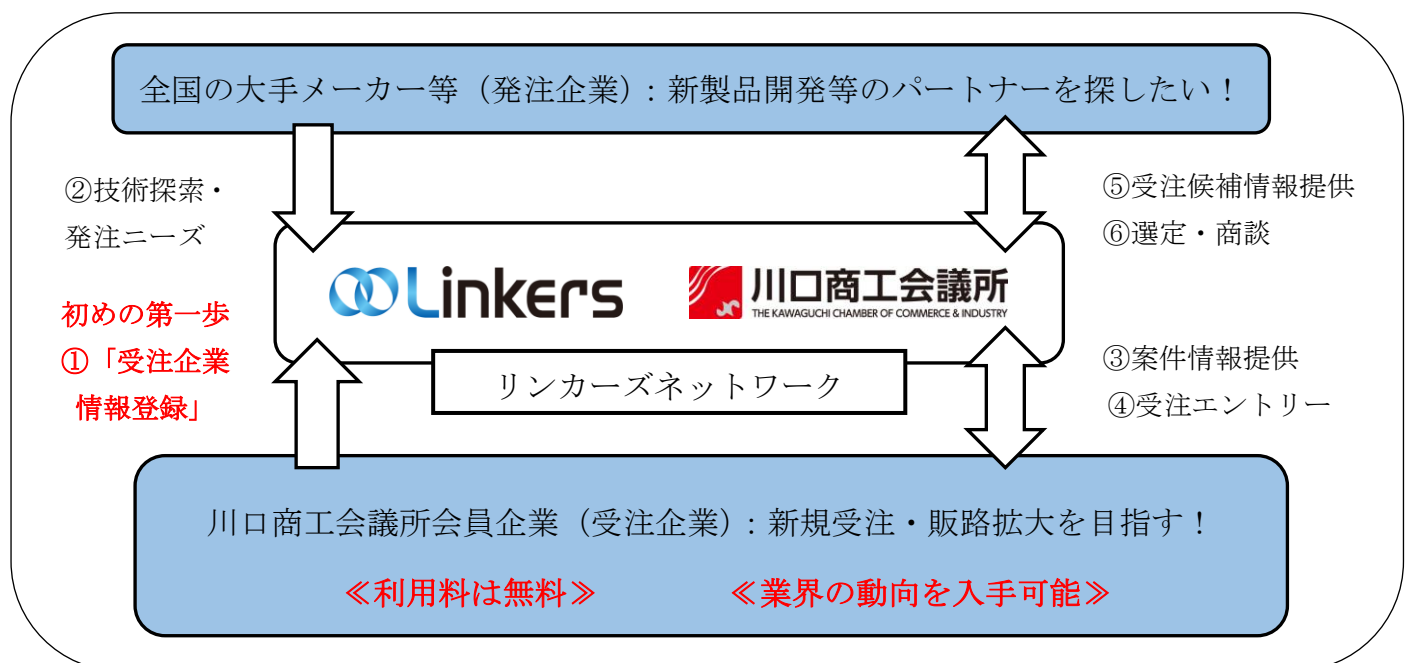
全国の大手メーカー等（発注企業）：新製品開発等のパートナーを探したい！

②技術探索・
発注ニーズ

⑤受注候補情報提供
⑥選定・商談

Linkers

川口商工会議所
THE KAWAGUCHI CHAMBER OF COMMERCE & INDUSTRY

初めの第一歩
①「受注企業
情報登録」

リンカーズネットワーク

③案件情報提供
④受注エントリー

川口商工会議所会員企業（受注企業）：新規受注・販路拡大を目指す！

≪利用料は無料≫　≪業界の動向を入手可能≫